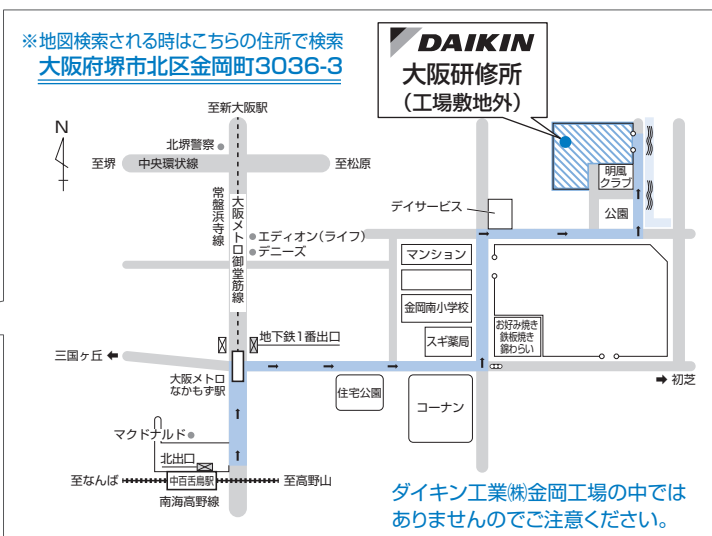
※地図検索される時はこちらの住所で検索
大阪府堺市北区金岡町3036-3

DAIKIN
大阪研修所
(工場敷地外)

N

至新大阪駅
北堺警察
至堺
中央環状線
至松原
常盤浜寺線
大阪メトロ御堂筋線
エディオン(ライフ)
デニーズ
デイサービス
明風クラブ
公園
マンション
金岡南小学校
スギ薬局
お好み焼き 鉄板焼き 鎬わらい
地下鉄1番出口
三国ヶ丘
大阪メトロ なかもず駅
住宅公園
コーナン
初芝
マクドナルド
北出口
中百舌鳥駅
至なんば
至高野山
南海高野線

ダイキン工業㈱金岡工場の中ではありませんのでご注意ください。